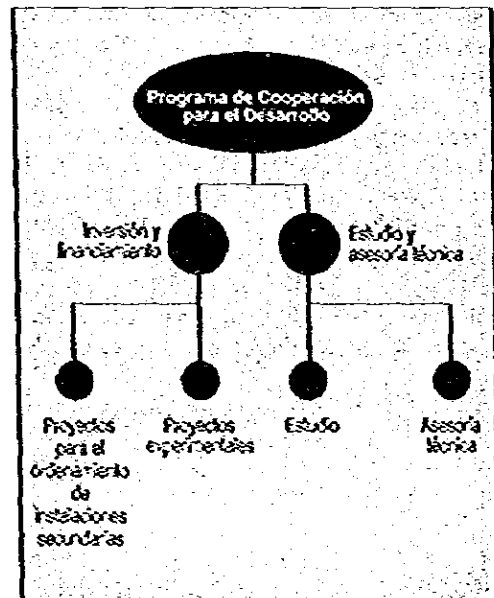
Programa de Cooperación para el Desarrollo

Inversión y financiamiento

Estudio y asesoría técnica

Proyectos para el ordenamiento de instalaciones secundarias

Proyectos experimentales

Estudio

Asesoría técnica